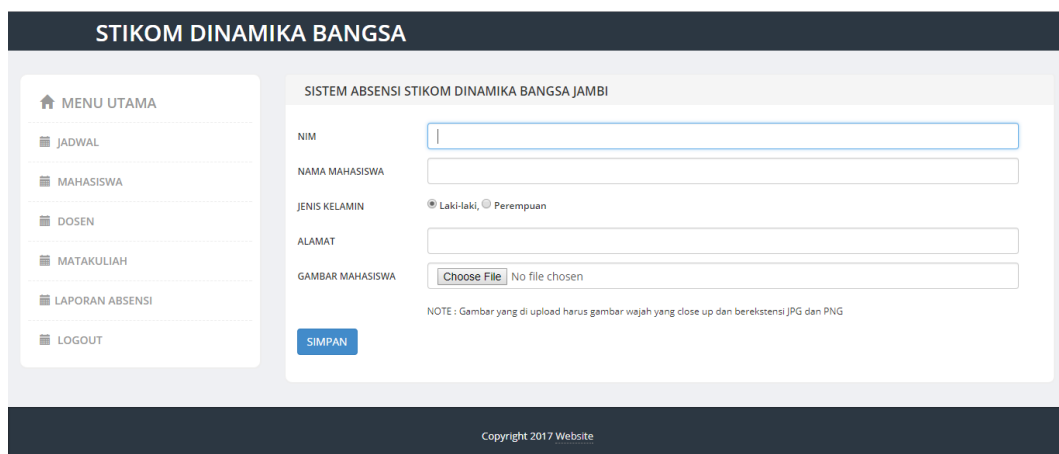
STIKOM DINAMIKA BANGSA

MENU UTAMA

JADWAL

MAHASISWA

DOSEN

MATAKULIAH

LAPORAN ABSENSI

LOGOUT

SISTEM ABSENSI STIKOM DINAMIKA BANGSA JAMBI

NIM

NAMA MAHASISWA

JENIS KELAMIN

Laki-laki, Perempuan

ALAMAT

GAMBAR MAHASISWA

Choose File No file chosen

NOTE : Gambar yang di upload harus gambar wajah yang close up dan berekstensi JPG dan PNG

SIMPAN

Copyright 2017 Website